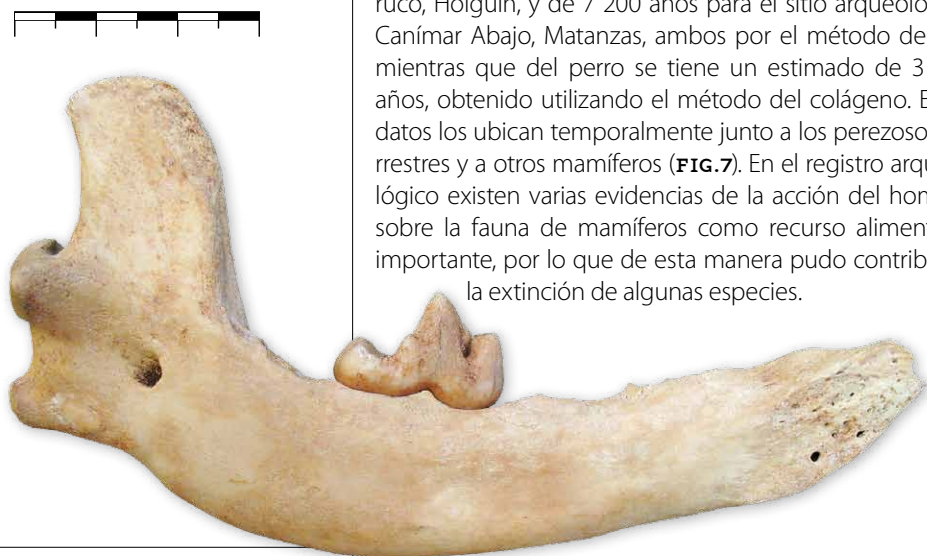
ruco, Holguín, y de 7 200 años para el sitio arqueolo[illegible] Canímar Abajo, Matanzas, ambos por el método de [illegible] mientras que del perro se tiene un estimado de 3 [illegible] años, obtenido utilizando el método del colágeno. E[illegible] datos los ubican temporalmente junto a los perezoso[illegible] rrestres y a otros mamíferos (**FIG.7**). En el registro arqu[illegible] lógico existen varias evidencias de la acción del hom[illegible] sobre la fauna de mamíferos como recurso aliment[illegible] importante, por lo que de esta manera pudo contrib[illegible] la extinción de algunas especies.